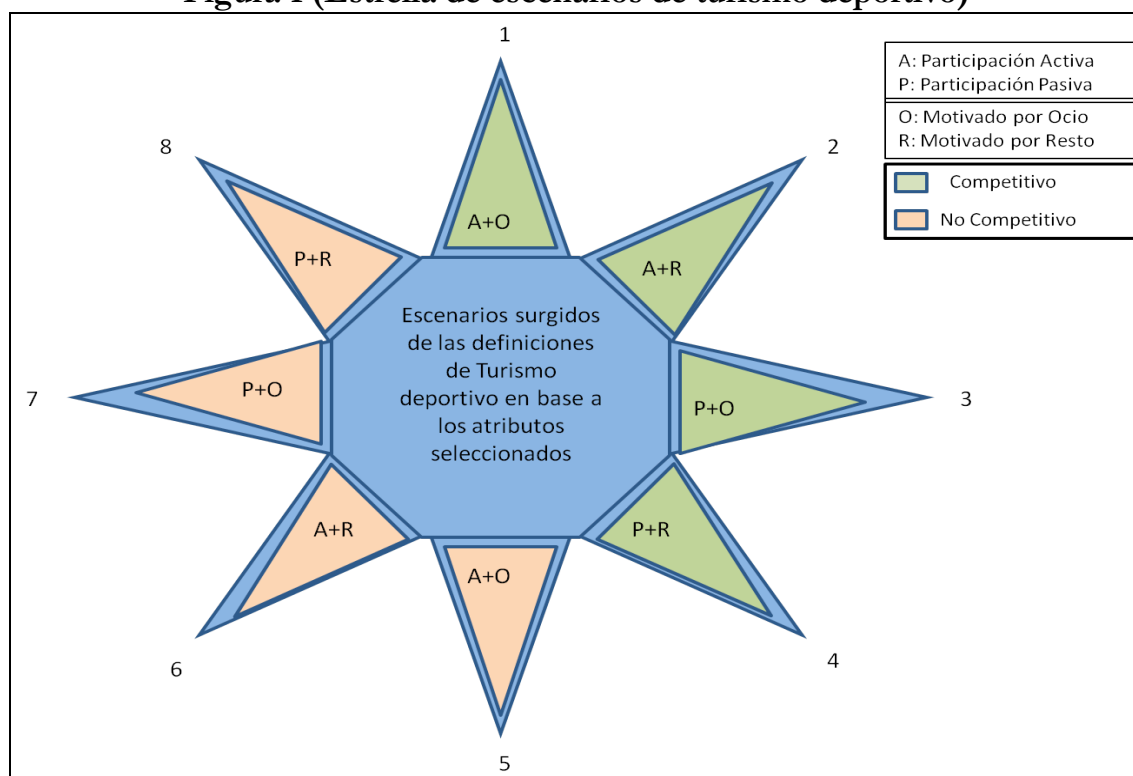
Figura 1 (Estrella de escenarios de turismo deportivo)

A: Participación Activa
P: Participación Pasiva
O: Motivado por Ocio
R: Motivado por Resto
Competitivo
No Competitivo

1
A+O
2
A+R
3
P+O
4
P+R
5
A+O
6
A+R
7
P+O
8
P+R

Escenarios surgidos de las definiciones de Turismo deportivo en base a los atributos seleccionados